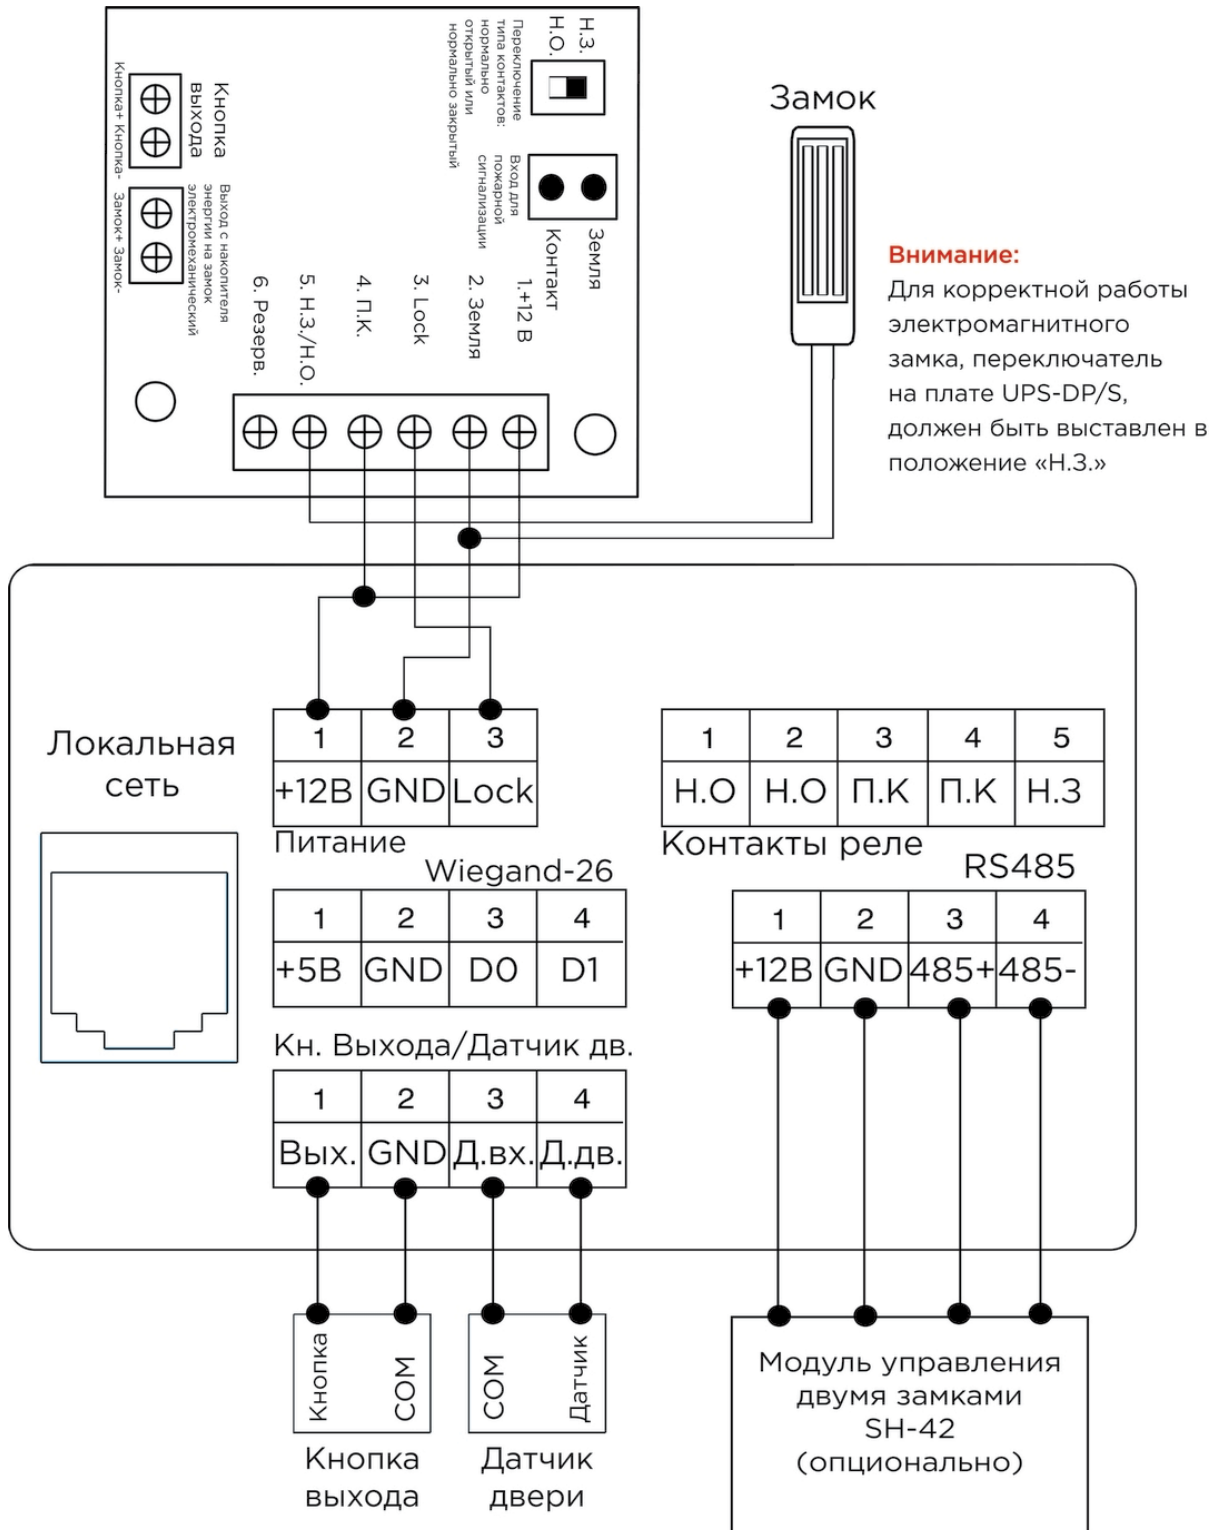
Н.З.
Н.О.
Переключение типа контактов: нормально открытый или нормально закрытый

Кнопка выхода
Кнопка+ Кнопка-

Выход с накопителя энергии на замок электромеханический
Замок+ Замок-

Вход для пожарной сигнализации
Земля
Контакт

1. +12 В
2. Земля
3. Lock
4. П.К.
5. Н.З./Н.О.
6. Резерв.

Замок

Внимание:
Для корректной работы электромагнитного замка, переключатель на плате UPS-DP/S, должен быть выставлен в положение «Н.З.»

Локальная сеть

| 1 | 2 | 3 |
|---|---|---|
| +12В | GND | Lock |

Питание

| 1 | 2 | 3 | 4 | 5 |
|---|---|---|---|---|
| Н.О | Н.О | П.К | П.К | Н.З |

Контакты реле

Wiegand-26

| 1 | 2 | 3 | 4 |
|---|---|---|---|
| +5В | GND | D0 | D1 |

RS485

| 1 | 2 | 3 | 4 |
|---|---|---|---|
| +12В | GND | 485+ | 485- |

Кн. Выхода/Датчик дв.

| 1 | 2 | 3 | 4 |
|---|---|---|---|
| Вых. | GND | Д.вх. | Д.дв. |

Кнопка COM
Кнопка выхода

COM Датчик
Датчик двери

Модуль управления двумя замками SH-42 (опционально)